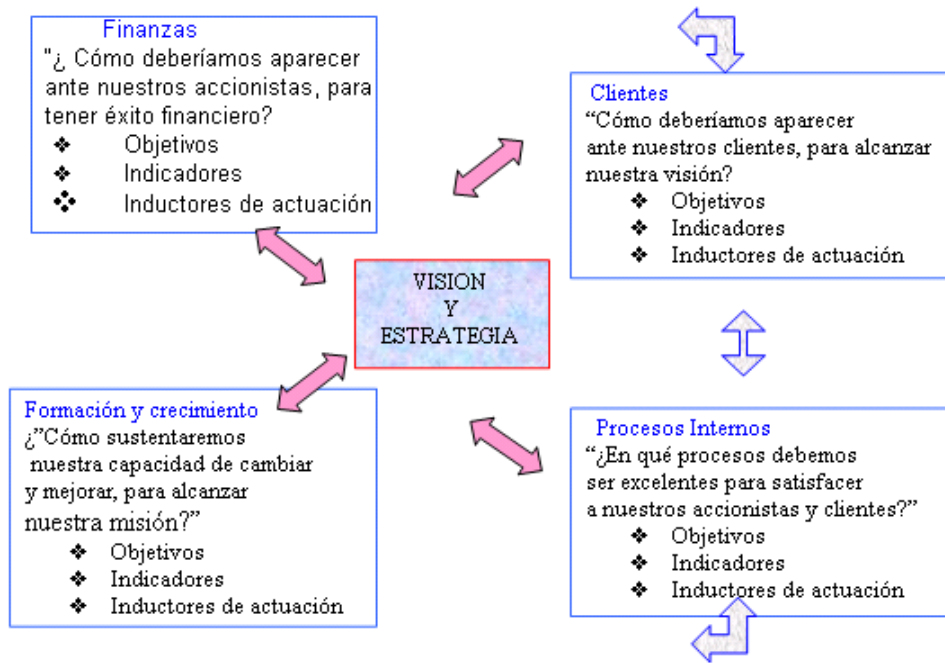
Finanzas
"¿ Cómo deberíamos aparecer ante nuestros accionistas, para tener éxito financiero?
❖ Objetivos
❖ Indicadores
❖ Inductores de actuación

Clientes
"Cómo deberíamos aparecer ante nuestros clientes, para alcanzar nuestra visión?
❖ Objetivos
❖ Indicadores
❖ Inductores de actuación

VISION
Y
ESTRATEGIA

Formación y crecimiento
¿"Cómo sustentaremos nuestra capacidad de cambiar y mejorar, para alcanzar nuestra misión?"
❖ Objetivos
❖ Indicadores
❖ Inductores de actuación

Procesos Internos
"¿En qué procesos debemos ser excelentes para satisfacer a nuestros accionistas y clientes?"
❖ Objetivos
❖ Indicadores
❖ Inductores de actuación